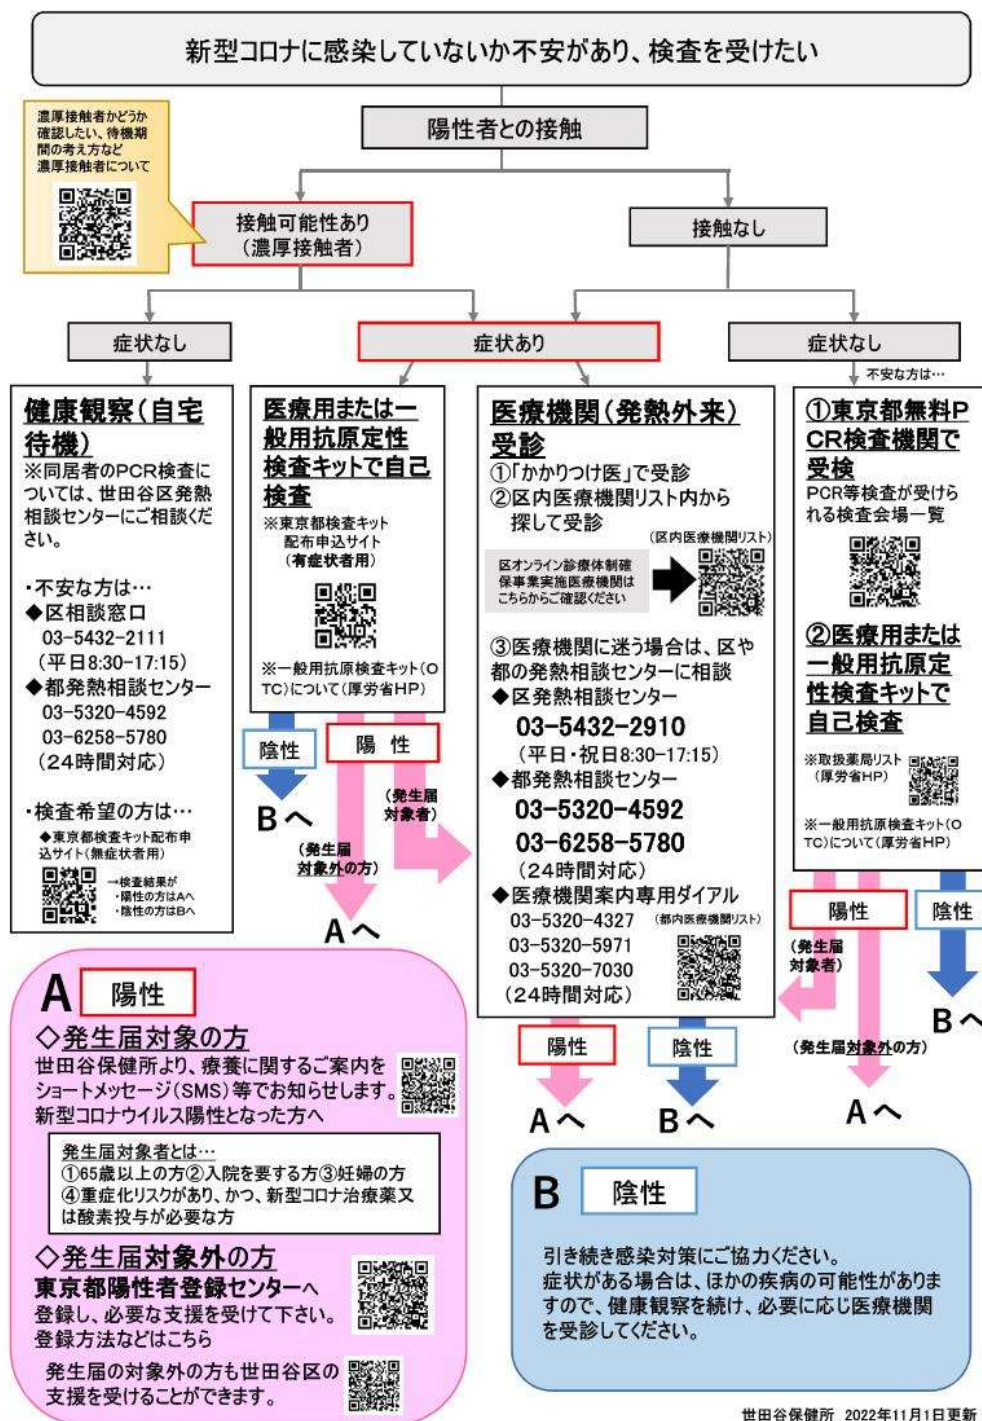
新型コロナに感染していないか不安があり、検査を受けたい

陽性者との接触

濃厚接触者かどうか確認したい、待機期間の考え方など濃厚接触者について

接触可能性あり（濃厚接触者）

接触なし

症状なし

症状あり

症状なし

不安な方は…

健康観察（自宅待機）
※同居者のPCR検査については、世田谷区発熱相談センターにご相談ください。

・不安な方は…
◆区相談窓口
03-5432-2111
（平日8:30-17:15）
◆都発熱相談センター
03-5320-4592
03-6258-5780
（24時間対応）

・検査希望の方は…
◆東京都検査キット配布申込サイト（無症状者用）
→検査結果が
・陽性の方はAへ
・陰性の方はBへ

医療用または一般用抗原定性検査キットで自己検査
※東京都検査キット配布申込サイト（有症状者用）

※一般用抗原検査キット（OTC）について（厚労省HP）

陰性

陽 性

Bへ

（発生届対象者）

（発生届対象外の方）

Aへ

医療機関（発熱外来）受診
①「かかりつけ医」で受診
②区内医療機関リスト内から探して受診
（区内医療機関リスト）
区オンライン診療体制確保事業実施医療機関はこちらからご確認ください

③医療機関に迷う場合は、区や都の発熱相談センターに相談
◆区発熱相談センター
03-5432-2910
（平日・祝日8:30-17:15）
◆都発熱相談センター
03-5320-4592
03-6258-5780
（24時間対応）
◆医療機関案内専用ダイアル
03-5320-4327（都内医療機関リスト）
03-5320-5971
03-5320-7030
（24時間対応）

陽性

陰性

Aへ

Bへ

①東京都無料PCR検査機関で受検
PCR等検査が受けられる検査会場一覧

②医療用または一般用抗原定性検査キットで自己検査
※取扱薬局リスト（厚労省HP）

※一般用抗原検査キット（OTC）について（厚労省HP）

陽性

陰性

（発生届対象者）

Bへ

（発生届対象外の方）

Aへ

A 陽性
◇発生届対象の方
世田谷保健所より、療養に関するご案内をショートメッセージ（SMS）等でお知らせします。
新型コロナウイルス陽性となった方へ

発生届対象者とは…
①65歳以上の方②入院を要する方③妊婦の方
④重症化リスクがあり、かつ、新型コロナ治療薬又は酸素投与が必要な方

◇発生届対象外の方
東京都陽性者登録センターへ
登録し、必要な支援を受けて下さい。
登録方法などはこちら

発生届の対象外の方も世田谷区の支援を受けることができます。

B 陰性
引き続き感染対策にご協力ください。
症状がある場合は、ほかの疾病の可能性がありますので、健康観察を続け、必要に応じ医療機関を受診してください。

世田谷保健所　2022年11月1日更新